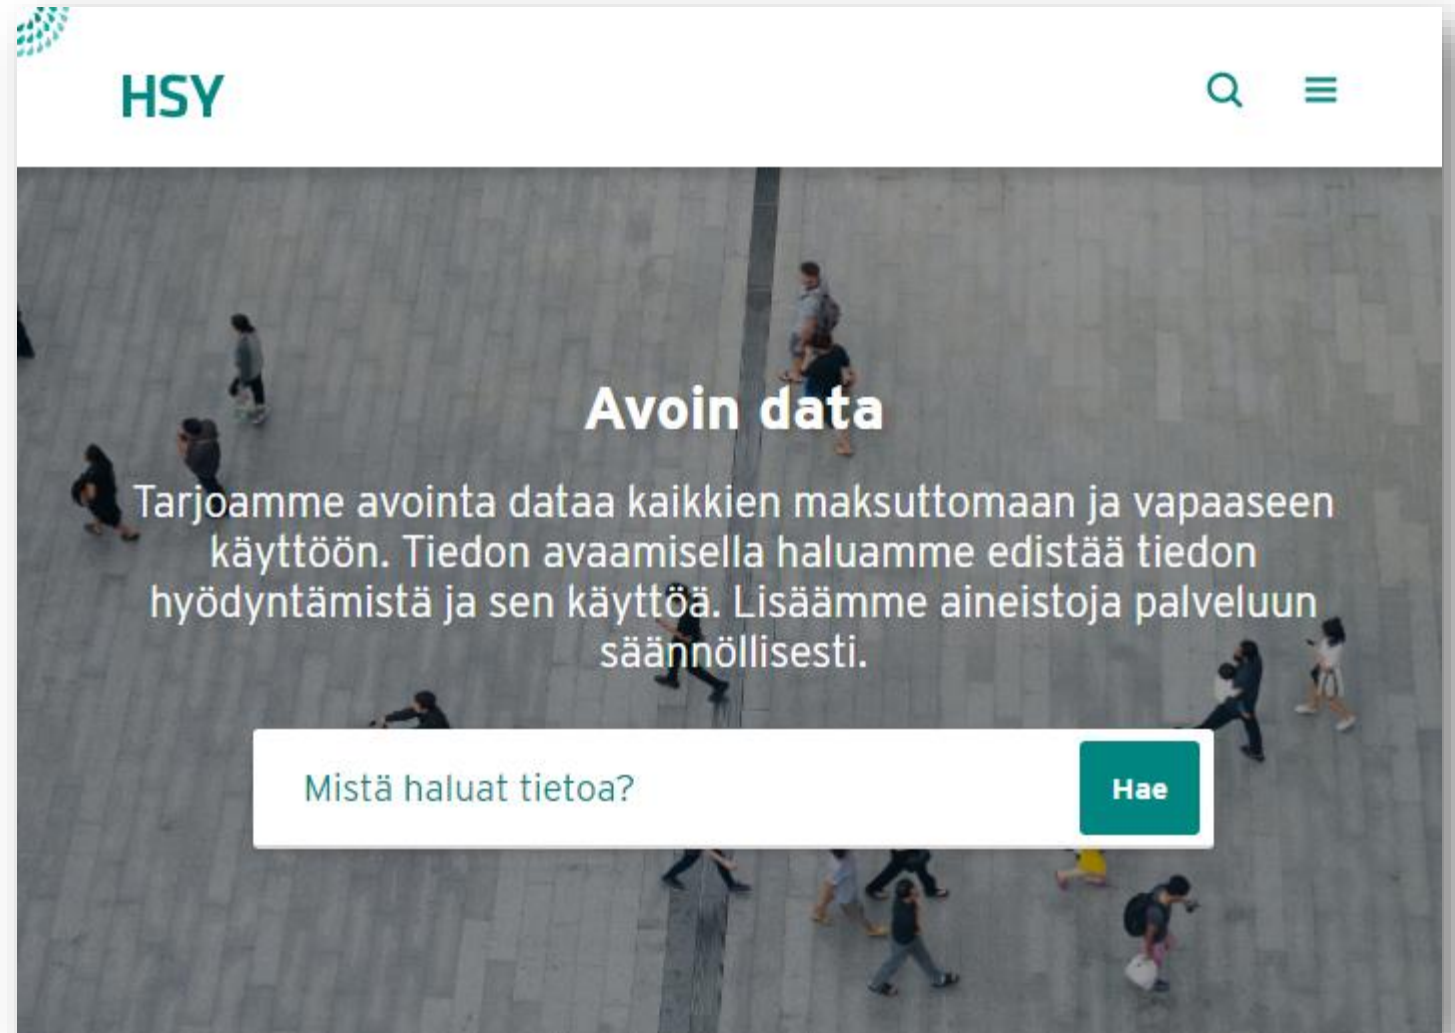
HSY

Avoin data

Tarjoamme avointa dataa kaikkien maksuttomaan ja vapaaseen käyttöön. Tiedon avaamisella haluamme edistää tiedon hyödyntämistä ja sen käyttöä. Lisäämme aineistoja palveluun säännöllisesti.

Mistä haluat tietoa?

Hae